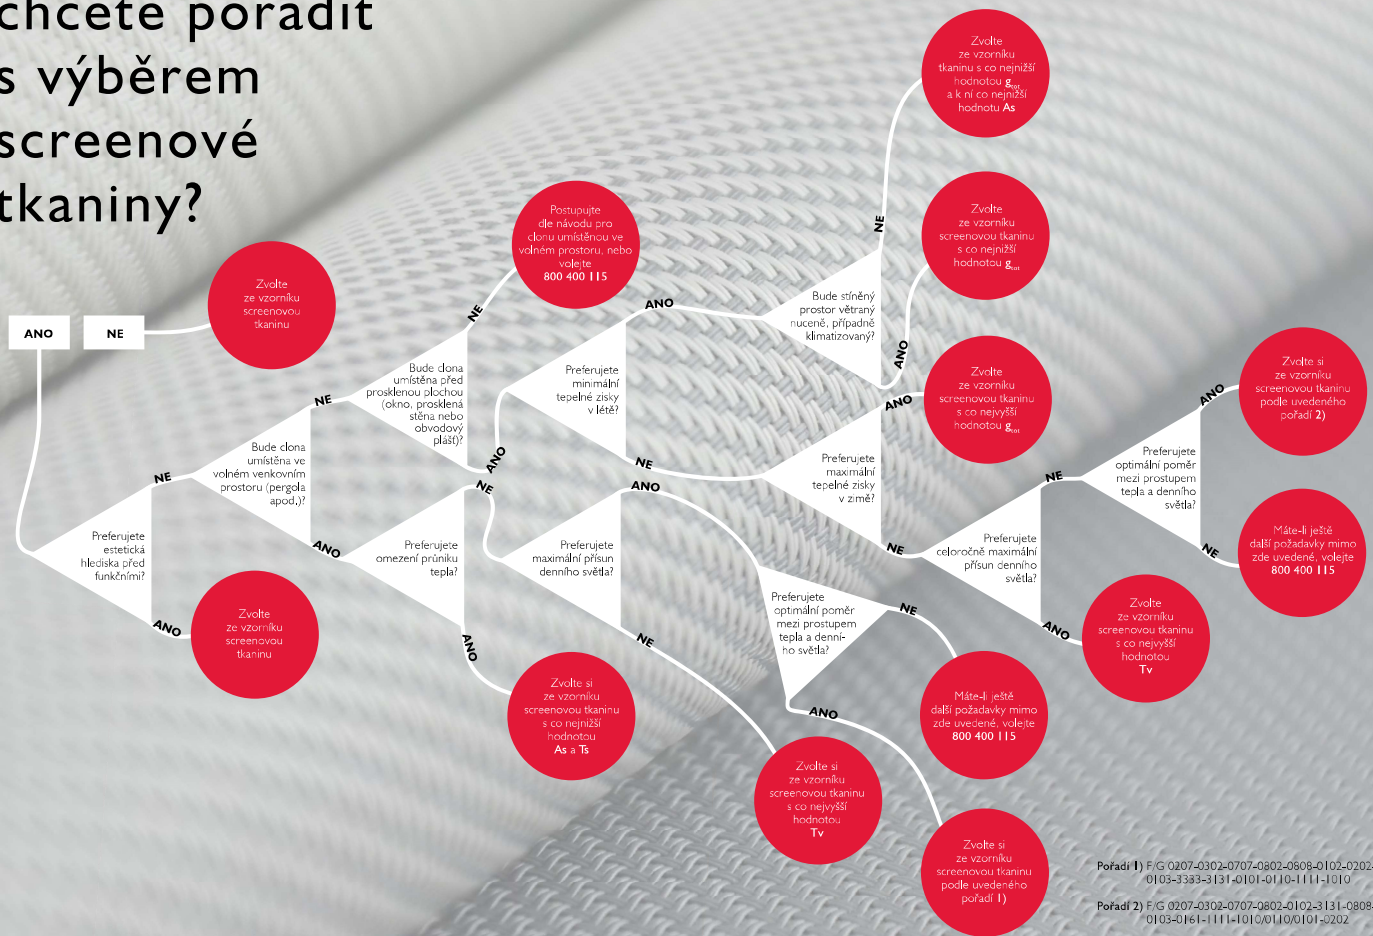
chcete poradit s výběrem screenové tkaniny?

ANO

NE

Zvolte ze vzorníku screenovou tkaninu

Preferujete estetická hlediska před funkčními?

ANO

Zvolte ze vzorníku screenovou tkaninu

NE

Bude clona umístěna ve volném venkovním prostoru (pergola apod.)?

NE

Bude clona umístěna před proskleonou plochou (okno, prosklená stěna nebo obvodový plášť)?

NE

Postupujte dle návodu pro clonu umístěnou ve volném prostoru, nebo volejte 800 400 115

ANO

Preferujete omezení průniku tepla?

ANO

Zvolte si ze vzorníku screenovou tkaninu s co nejnižší hodnotou As a Ts

NE

Preferujete maximální přísun denního světla?

NE

Zvolte si ze vzorníku screenovou tkaninu s co nejvyšší hodnotou Tv

ANO

Preferujete optimální poměr mezi prostupem tepla a denního světla?

ANO

Zvolte si ze vzorníku screenovou tkaninu podle uvedeného pořadí 1)

NE

Máte-li ještě další požadavky mimo zde uvedené, volejte 800 400 115

ANO

Preferujete minimální tepelné zisky v létě?

ANO

Bude stíněný prostor větraný nuceně, případně klimatizovaný?

NE

Zvolte ze vzorníku tkaninu s co nejnižší hodnotou $g_{tot}$ a k ní co nejnižší hodnotu As

ANO

Zvolte ze vzorníku screenovou tkaninu s co nejnižší hodnotou $g_{tot}$

NE

Preferujete maximální tepelné zisky v zimě?

ANO

Zvolte ze vzorníku screenovou tkaninu s co nejvyšší hodnotou $g_{tot}$

NE

Preferujete celoročně maximální přísun denního světla?

ANO

Zvolte ze vzorníku screenovou tkaninu s co nejvyšší hodnotou Tv

NE

Preferujete optimální poměr mezi prostupem tepla a denního světla?

ANO

Zvolte si ze vzorníku screenovou tkaninu podle uvedeného pořadí 2)

NE

Máte-li ještě další požadavky mimo zde uvedené, volejte 800 400 115

Pořadí 1) F/G 0207-0302-0707-0802-0808-0102-0202-0103-3333-3131-0101-0110-1111-1010

Pořadí 2) F/G 0207-0302-0707-0802-0102-3131-0808-0103-0161-1111-1010/0110/0101-0202